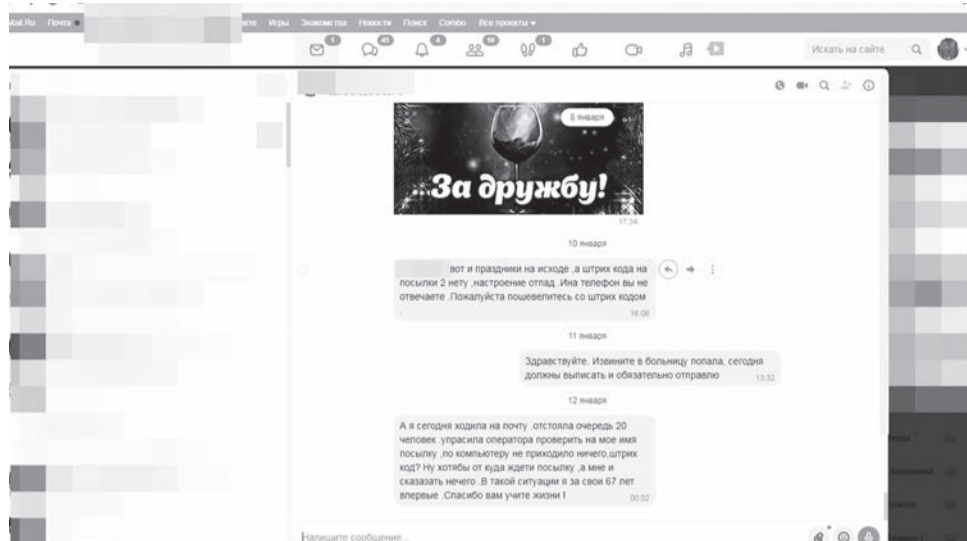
Mail.Ru Почта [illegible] Игры Знакомства Новости Поиск Combo Все проекты

Искать на сайте

8 января

За дружбу!

17:34

10 января

вот и праздники на исходе ,а штрих кода на посылки 2 нету ,настроение отпад .Ина телефон вы не отвечаете .Пожалуйста пошевелитесь со штрих кодом

16:06

11 января

Здравствуйте. Извините в больницу попала, сегодня должны выписать и обязательно отправлю

13:32

12 января

А я сегодня ходила на почту .отстояла очередь 20 человек .упрасила оператора проверить на мое имя посылку ,по компьютеру не приходило ничего,штрих код? Ну хотябы от куда ждети посылку ,а мне и сказазать нечего .В такой ситуации я за свои 67 лет впервые .Спасибо вам учите жизни !

00:02

Напишите сообщение...